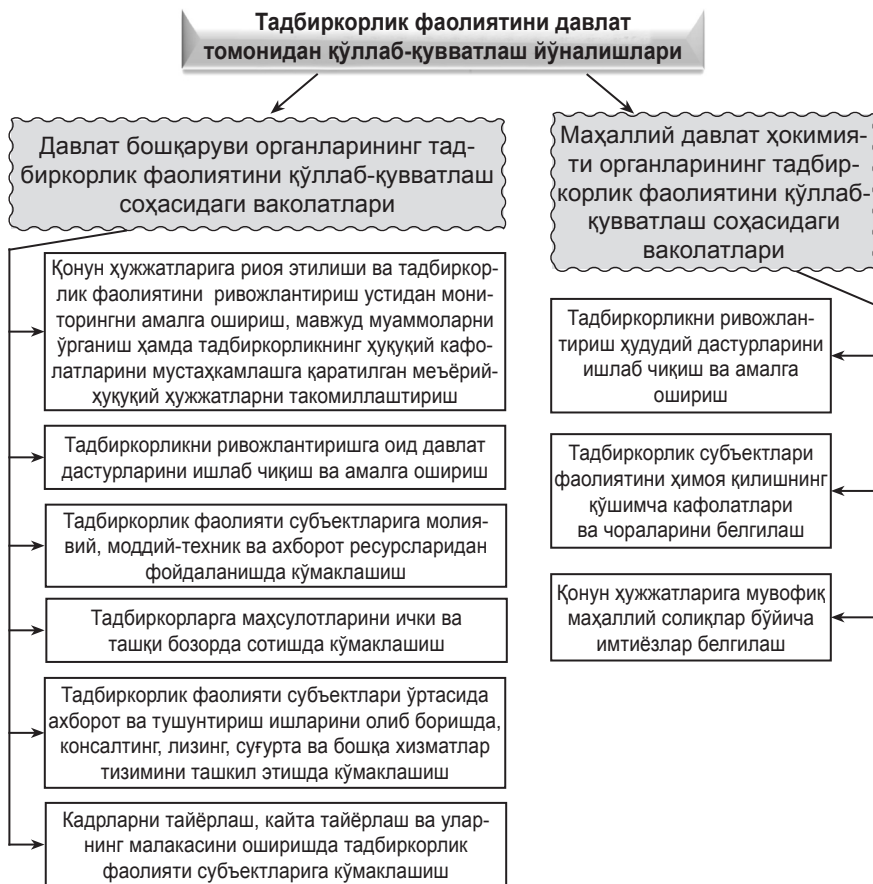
Тадбиркорлик фаолиятини давлат томонидан қўллаб-қувватлаш йўналишлари

Давлат бошқаруви органларининг тадбиркорлик фаолиятини қўллаб-қувватлаш соҳасидаги ваколатлари

Қонун ҳужжатларига риоя этилиши ва тадбиркорлик фаолиятини ривожлантириш устидан мониторингни амалга ошириш, мавжуд муаммоларни ўрганиш ҳамда тадбиркорликнинг ҳуқуқий кафолатларини мустаҳкамлашга қаратилган меъёрий-ҳуқуқий ҳужжатларни такомиллаштириш

Тадбиркорликни ривожлантиришга оид давлат дастурларини ишлаб чиқиш ва амалга ошириш

Тадбиркорлик фаолияти субъектларига молиявий, моддий-техник ва ахборот ресурсларидан фойдаланишда кўмаклашиш

Тадбиркорларга маҳсулотларини ички ва ташқи бозорда сотишда кўмаклашиш

Тадбиркорлик фаолияти субъектлари ўртасида ахборот ва тушунтириш ишларини олиб боришда, консалтинг, лизинг, суғурта ва бошқа хизматлар тизимини ташкил этишда кўмаклашиш

Кадрларни тайёрлаш, қайта тайёрлаш ва уларнинг малакасини оширишда тадбиркорлик фаолияти субъектларига кўмаклашиш

Маҳаллий давлат ҳокимияти органларининг тадбиркорлик фаолиятини қўллаб-қувватлаш соҳасидаги ваколатлари

Тадбиркорликни ривожлантириш ҳудудий дастурларини ишлаб чиқиш ва амалга ошириш

Тадбиркорлик субъектлари фаолиятини ҳимоя қилишнинг қўшимча кафолатлари ва чораларини белгилаш

Қонун ҳужжатларига мувофиқ маҳаллий солиқлар бўйича имтиёзлар белгилаш